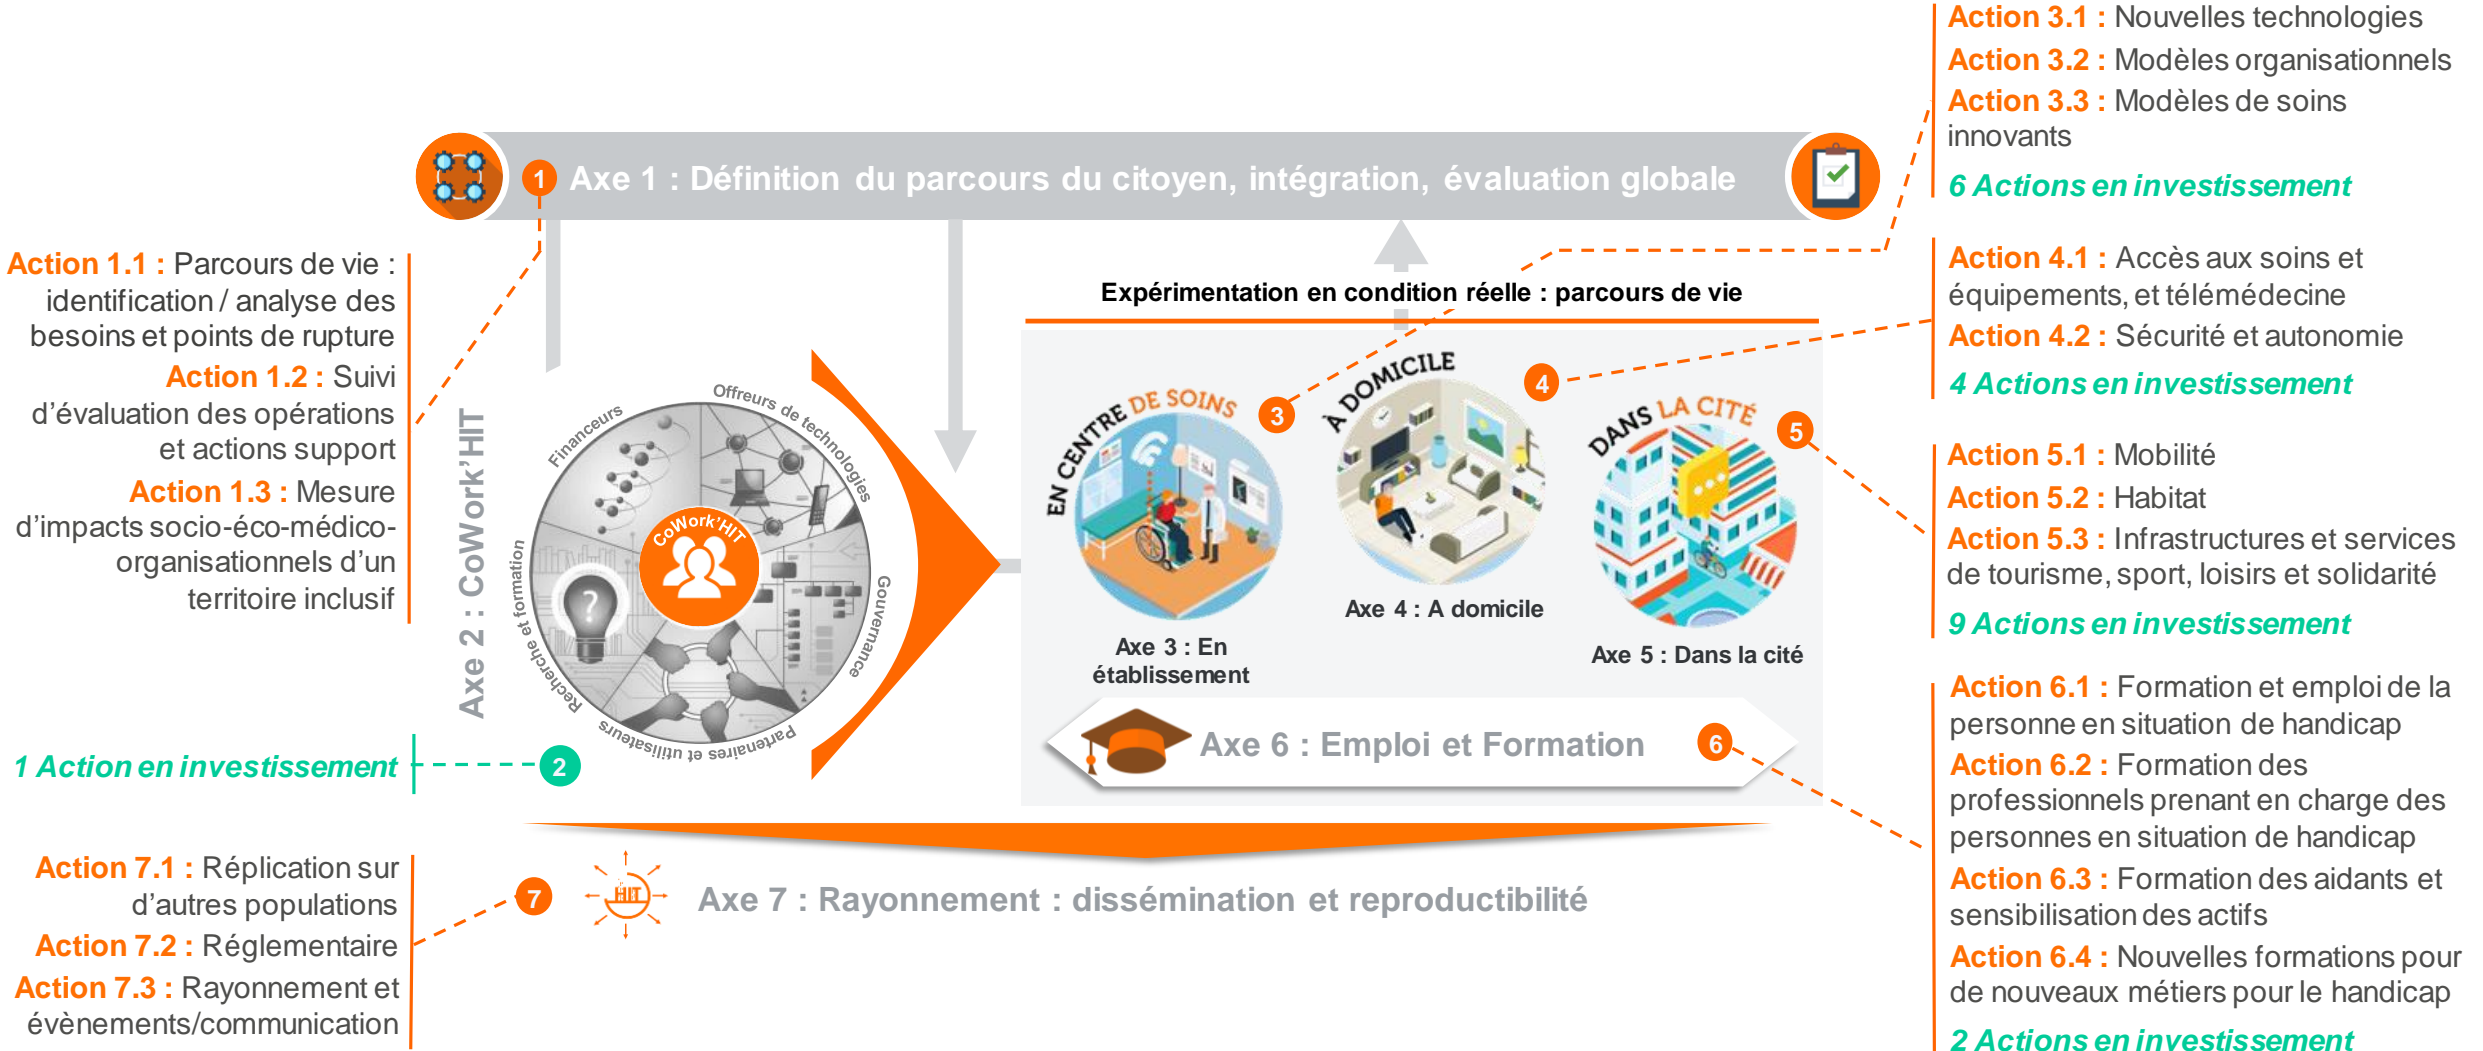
Action 3.1 : Nouvelles technologies
Action 3.2 : Modèles organisationnels
Action 3.3 : Modèles de soins innovants
6 Actions en investissement

1 Axe 1 : Définition du parcours du citoyen, intégration, évaluation globale

Action 1.1 : Parcours de vie : identification / analyse des besoins et points de rupture
Action 1.2 : Suivi d'évaluation des opérations et actions support
Action 1.3 : Mesure d'impacts socio-éco-médico-organisationnels d'un territoire inclusif

Axe 2 : CoWork'HIT

Financeurs
Offreurs de technologies
CoWork'HIT
Recherche et formation
Gouvernance
Partenaires et utilisateurs

1 Action en investissement
2

Expérimentation en condition réelle : parcours de vie

EN CENTRE DE SOINS
3
Axe 3 : En établissement

À DOMICILE
4
Axe 4 : A domicile

DANS LA CITÉ
5
Axe 5 : Dans la cité

Action 4.1 : Accès aux soins et équipements, et télémédecine
Action 4.2 : Sécurité et autonomie
4 Actions en investissement

Action 5.1 : Mobilité
Action 5.2 : Habitat
Action 5.3 : Infrastructures et services de tourisme, sport, loisirs et solidarité
9 Actions en investissement

Axe 6 : Emploi et Formation
6

Action 6.1 : Formation et emploi de la personne en situation de handicap
Action 6.2 : Formation des professionnels prenant en charge des personnes en situation de handicap
Action 6.3 : Formation des aidants et sensibilisation des actifs
Action 6.4 : Nouvelles formations pour de nouveaux métiers pour le handicap
2 Actions en investissement

Action 7.1 : Réplication sur d'autres populations
Action 7.2 : Réglementaire
Action 7.3 : Rayonnement et évènements/communication

7
HIT
Axe 7 : Rayonnement : dissémination et reproductibilité